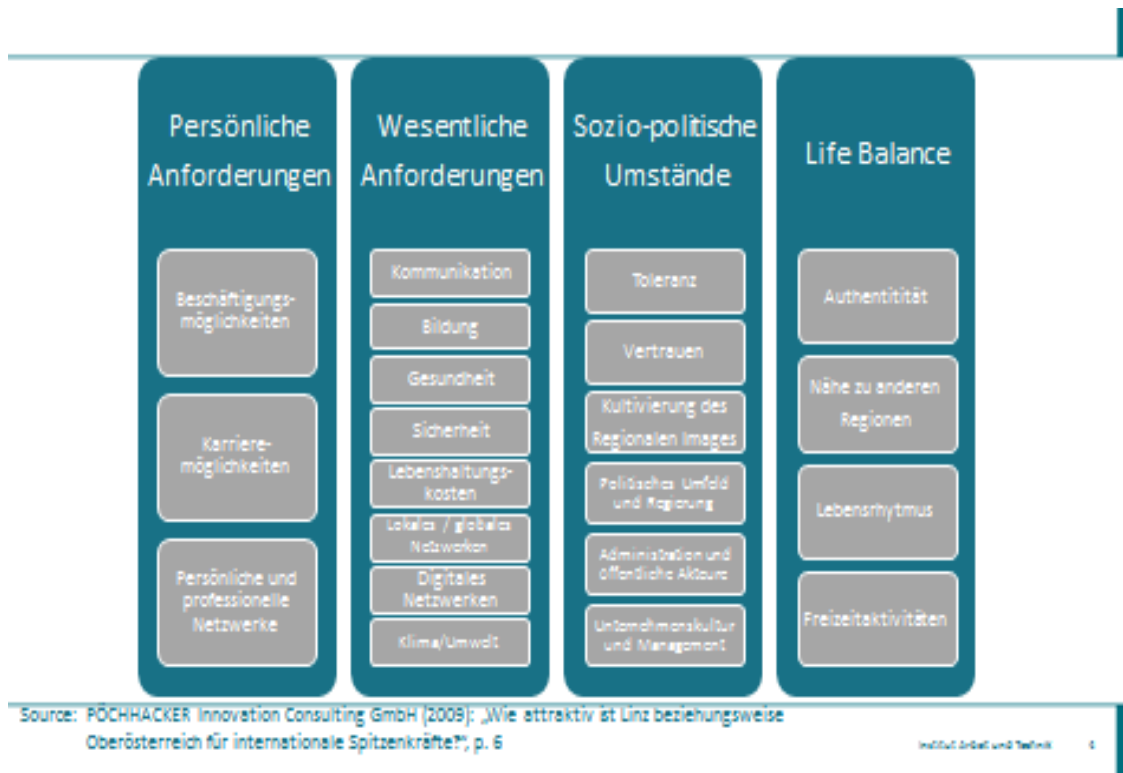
Persönliche Anforderungen

Beschäftigungsmöglichkeiten

Karrieremöglichkeiten

Persönliche und professionelle Netzwerke

Wesentliche Anforderungen

Kommunikation

Bildung

Gesundheit

Sicherheit

Lebenshaltungskosten

Lokales / globales Netzwerken

Digitales Netzwerken

Klima/Umwelt

Sozio-politische Umstände

Toleranz

Vertrauen

Kultivierung des Regionalen Images

Politisches Umfeld und Regierung

Administration und öffentliche Akteure

Unternehmenskultur und Management

Life Balance

Authentitität

Nähe zu anderen Regionen

Lebensrhytmus

Freizeitaktivitäten

Source: PÖCHHACKER Innovation Consulting GmbH (2009): „Wie attraktiv ist Linz beziehungsweise Oberösterreich für internationale Spitzenkräfte?", p. 6

Institut Arbeit und Technik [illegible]